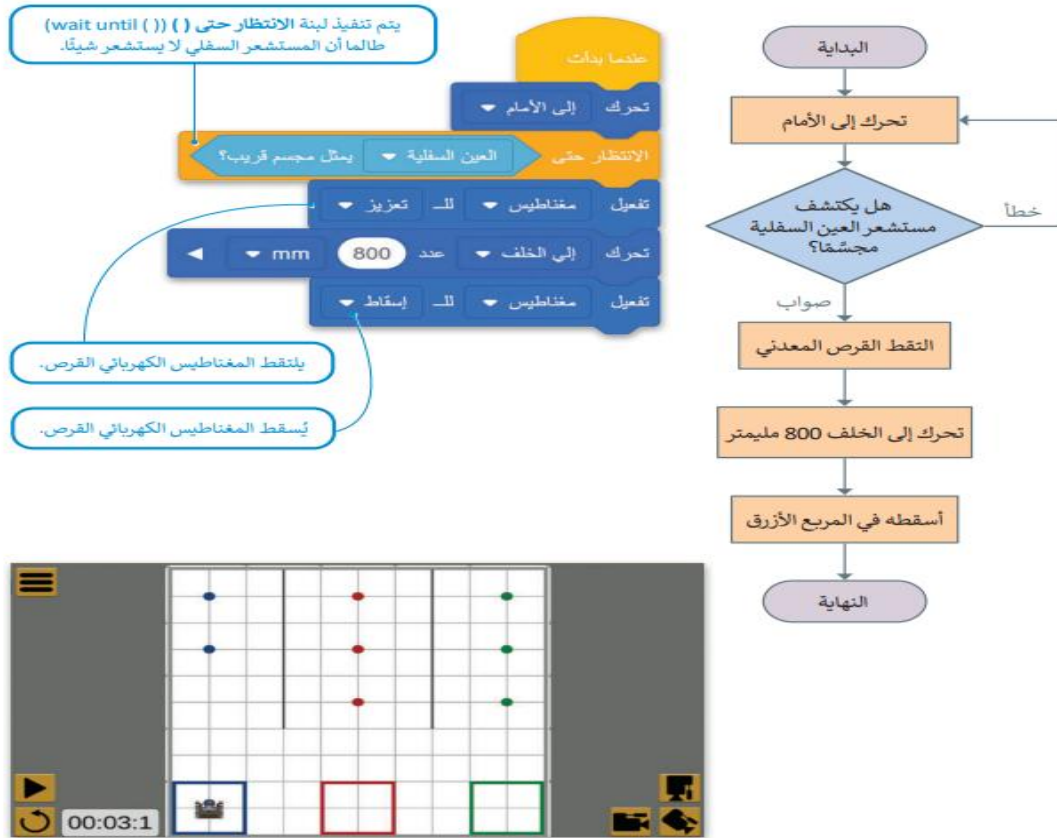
يتم تنفيذ لبنة الانتظار حتى ( ) (wait until ( ))
طالما أن المستشعر السفلي لا يستشعر شيئًا.

عندما بدأت
تحرك إلى الأمام
الانتظار حتى العين السفلية يمثل مجسم قريب؟
تفعيل مغناطيس لـ تعزيز
تحرك إلى الخلف عدد 800 mm
تفعيل مغناطيس لـ إسقاط

يلتقط المغناطيس الكهربائي القرص.

يُسقط المغناطيس الكهربائي القرص.

البداية
تحرك إلى الأمام
هل يكتشف مستشعر العين السفلية مجسمًا؟
خطأ
صواب
التقط القرص المعدني
تحرك إلى الخلف 800 مليمتر
أسقطه في المربع الأزرق
النهاية

00:03:1